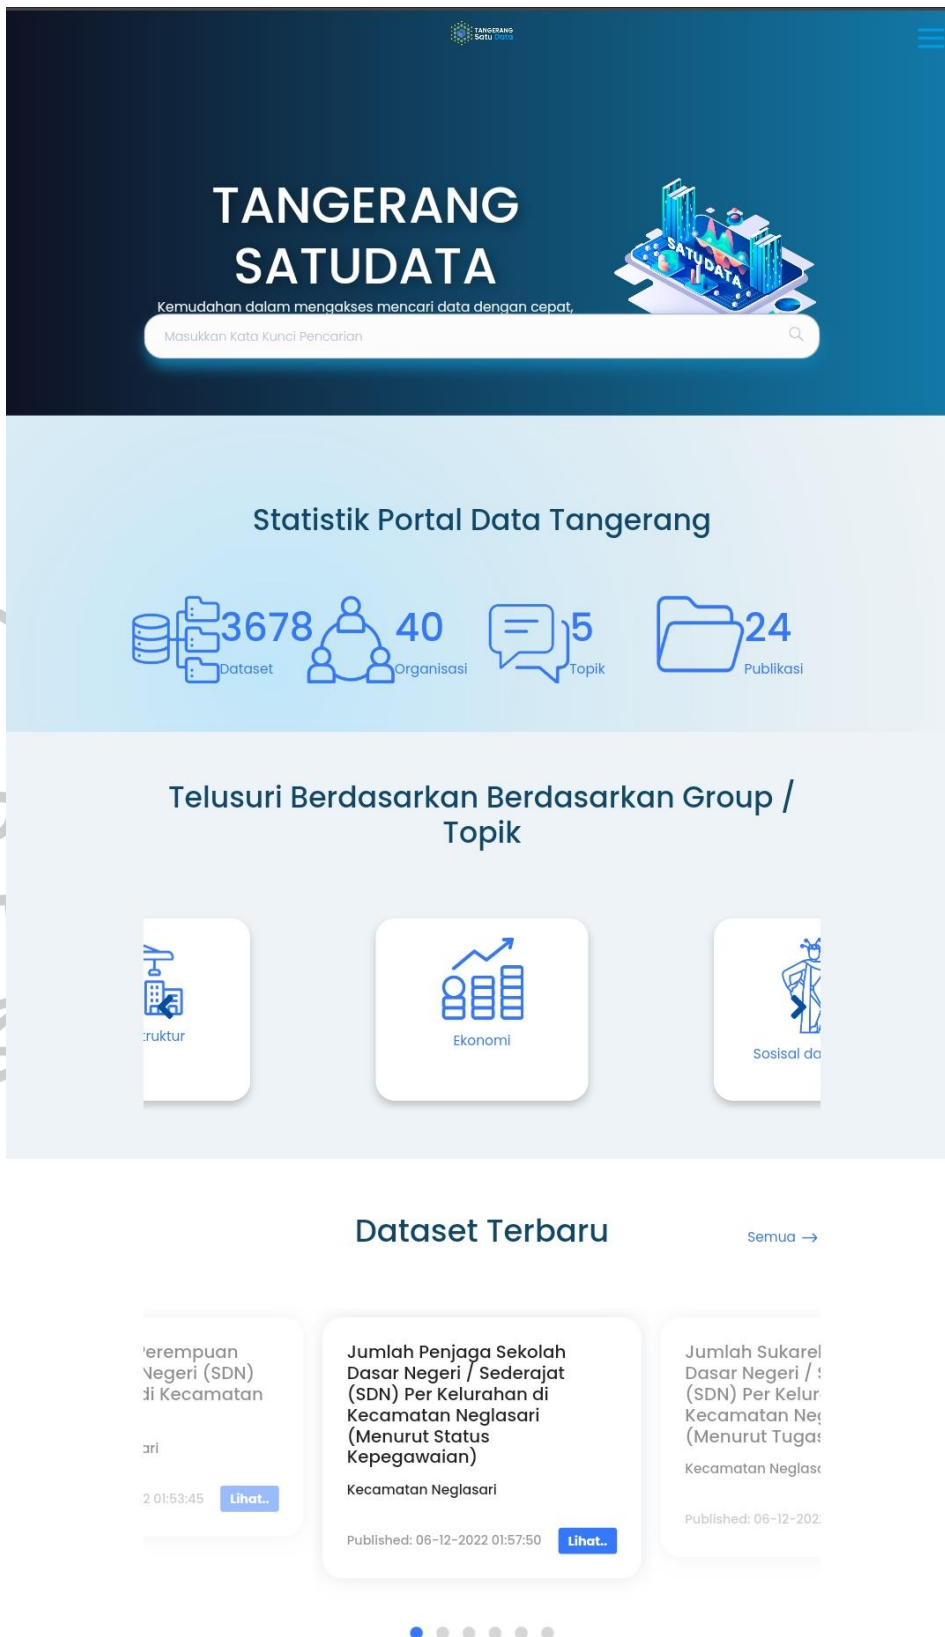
TANGERANG Satu Data

TANGERANG SATUDATA

Kemudahan dalam mengakses mencari data dengan cepat,

Masukkan Kata Kunci Pencarian

Statistik Portal Data Tangerang

3678 Dataset

40 Organisasi

5 Topik

24 Publikasi

Telusuri Berdasarkan Berdasarkan Group / Topik

ruktur

Ekonomi

Sosisal da

Dataset Terbaru

Semua →

'erempuan Negeri (SDN) di Kecamatan

ari

2 01:53:45 Lihat..

Jumlah Penjaga Sekolah Dasar Negeri / Sederajat (SDN) Per Kelurahan di Kecamatan Neglasari (Menurut Status Kepegawaian)

Kecamatan Neglasari

Published: 06-12-2022 01:57:50 Lihat..

Jumlah Sukarel Dasar Negeri / (SDN) Per Kelur Kecamatan Ne (Menurut Tuga

Kecamatan Neglas

Published: 06-12-202